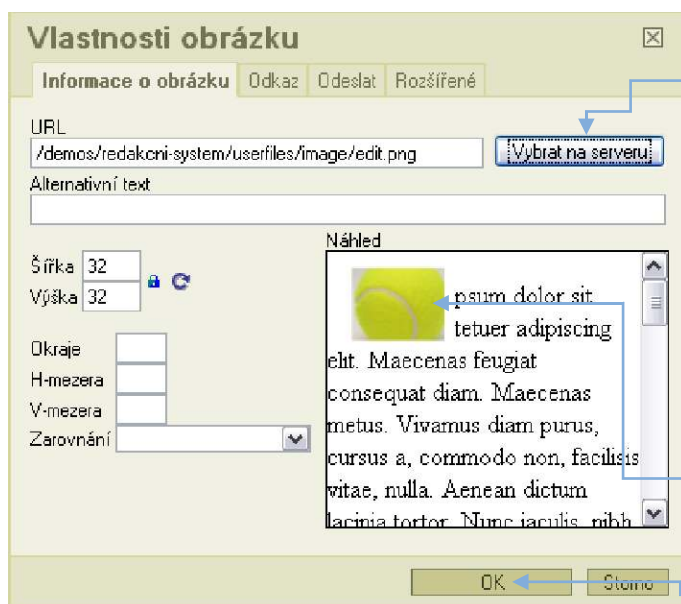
Vlastnosti obrázku

Informace o obrázku | Odkaz | Odeslat | Rozšířené

URL
/demos/redakcni-system/userfiles/image/edit.png
Vybrat na serveru

Alternativní text

Šířka 32
Výška 32

Okraje
H-mezera
V-mezera
Zarovnání

Náhled
psum dolor sit tetuer adipiscing elit. Maecenas feugiat consequat diam. Maecenas metus. Vivamus diam purus, cursus a, commodo non, facilisis vitae, nulla. Aenean dictum lacinia tortor. Nunc iaculis, nibh

OK
Storno